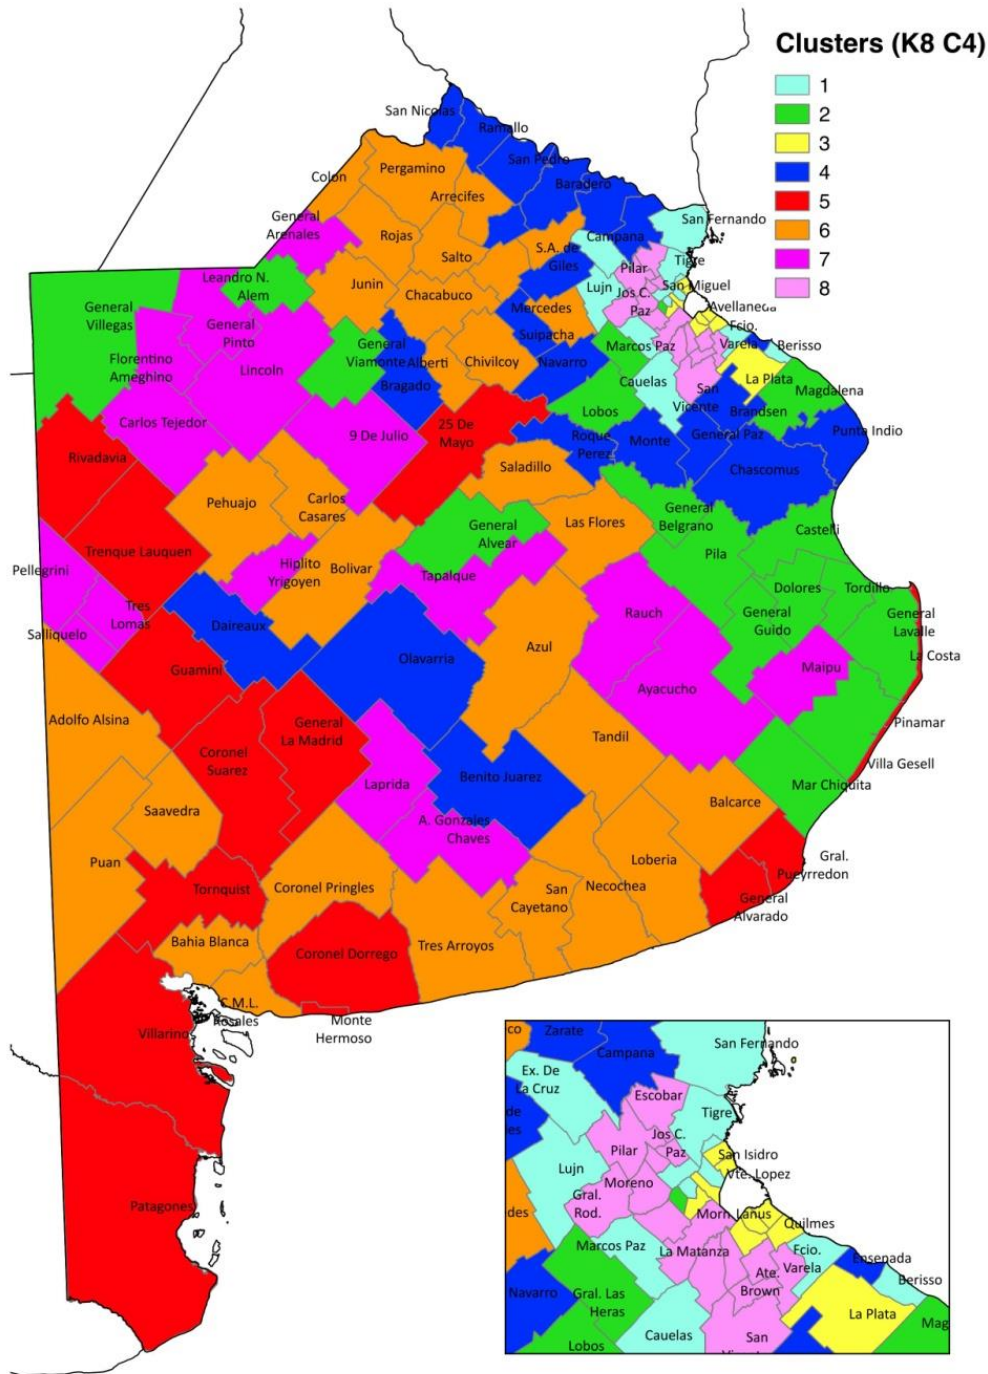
Clusters (K8 C4)
1
2
3
4
5
6
7
8

San Nicolas
Ramallo
San Pedro
Baradero
Colon
Pergamino
Arrecifes
General Arenales
Rojas
Salto
S.A. de Giles
Campana
San Fernando
Tigre
Pilar
Lujn
Jos C. Paz
San Miguel
Avellaneda
Fcio. Varela
Berisso
La Plata
Magdalena
Leandro N. Alem
Junin
Chacabuco
Mercedes
General Villegas
General Pinto
General Viamonte
Alberti
Suipacha
Chivilcoy
Navarro
Marcos Paz
Cauelas
Florentino Ameghino
Lincoln
Bragado
San Vicente
Brandsen
Lobos
Punta Indio
Carlos Tejedor
9 De Julio
25 De Mayo
Roque Perez
Monte
General Paz
Rivadavia
Chascomus
Saladillo
Pehuajo
Carlos Casares
General Belgrano
General Alvear
Las Flores
Castelli
Trenque Lauquen
Pila
Pellegrini
Hiplito Yrigoyen
Bolivar
Tapalque
Dolores
Tordillo
Tres Lomas
Rauch
General Guido
General Lavalle
Salliquelo
Daireaux
Olavarria
Azul
La Costa
Guamini
Maipu
Ayacucho
Adolfo Alsina
General La Madrid
Pinamar
Tandil
Coronel Suarez
Villa Gesell
Laprida
Benito Juarez
Mar Chiquita
Balcarce
Saavedra
A. Gonzales Chaves
Gral. Pueyrredon
Loberia
Puan
Tornquist
Coronel Pringles
San Cayetano
Necochea
General Alvarado
Bahia Blanca
Coronel Dorrego
Tres Arroyos
C.M.L. Rosales
Monte Hermoso
Villarino
Patagones

co
Zarate
Campana
San Fernando
Ex. De la Cruz
Escobar
de
es
Tigre
Jos C. Paz
Pilar
San Isidro
Lujn
Vte. Lopez
Moreno
Gral. Rod.
Morn
Lanus
des
Quilmes
Marcos Paz
La Matanza
Fcio. Varela
Ensenada
Ate. Brown
Berisso
Navarro
Gral. Las Heras
La Plata
Mag
Cauelas
San
Lobos